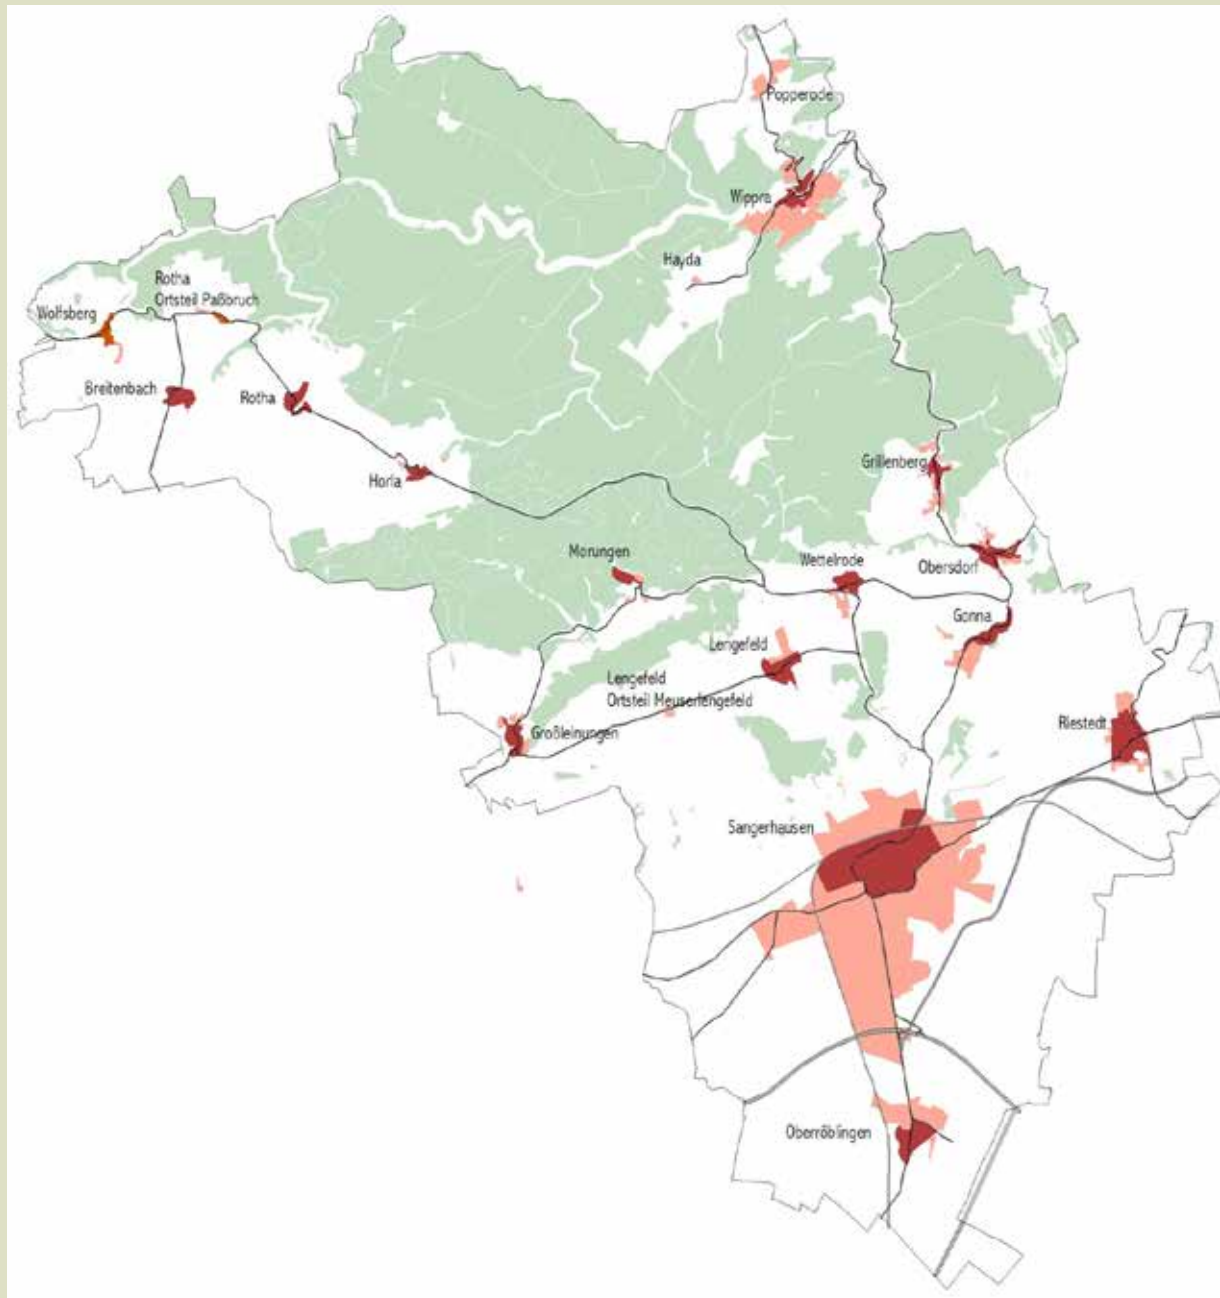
Popperode

Wippra

Hayda

Rotha
Ortsteil Paßbruch

Wolfsberg

Breitenbach

Rotha

Horla

Grillenberg

Morungen

Wettelrode

Obersdorf

Gonna

Lengefeld

Lengefeld
Ortsteil Meuserlengefeld

Großleinungen

Riestedt

Sangerhausen

Oberröblingen